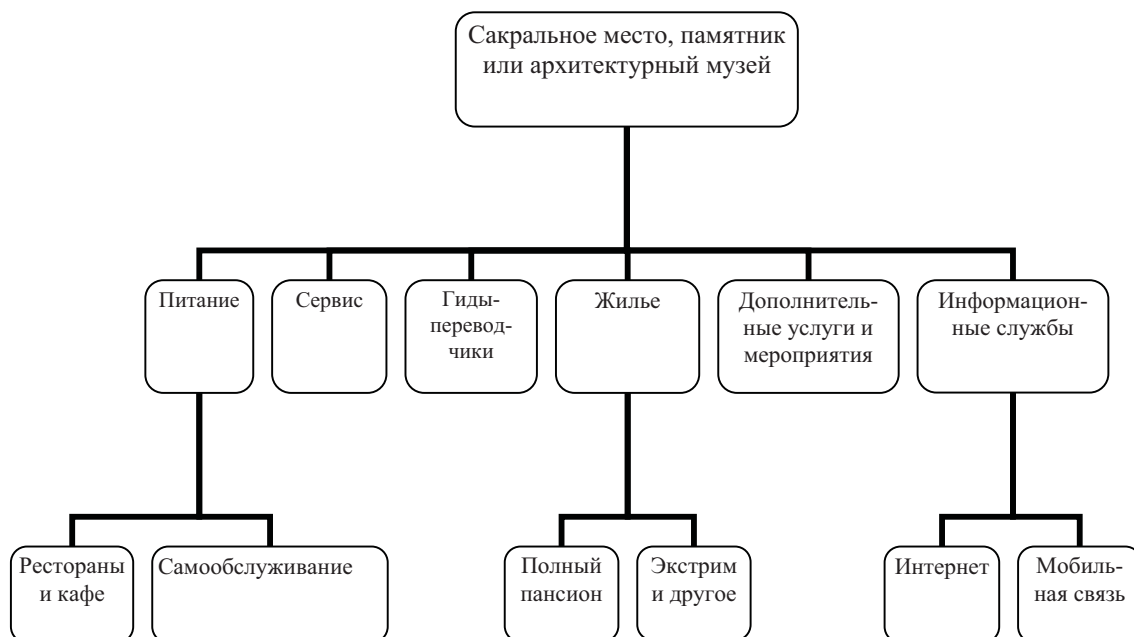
Сакральное место, памятник или архитектурный музей

Питание

Сервис

Гиды-переводчики

Жилье

Дополнительные услуги и мероприятия

Информационные службы

Рестораны и кафе

Самообслуживание

Полный пансион

Экстрим и другое

Интернет

Мобильная связь